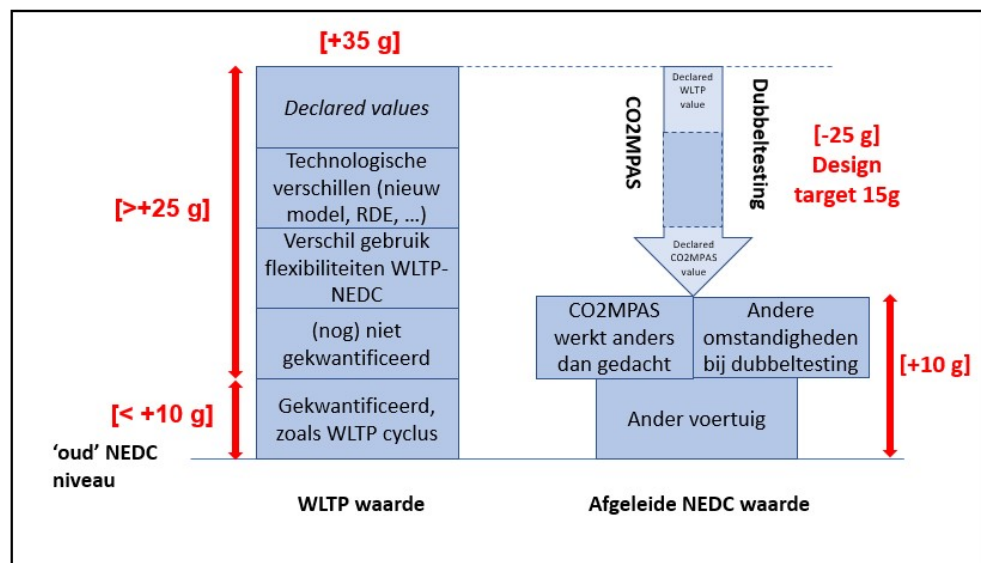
[+35 g]

[>+25 g]

[< +10 g]

'oud' NEDC niveau

Declared values

Technologische verschillen (nieuw model, RDE, ...)

Verschil gebruik flexibiliteiten WLTP-NEDC

(nog) niet gekwantificeerd

Gekwantificeerd, zoals WLTP cyclus

WLTP waarde

CO2MPAS

Declared WLTP value

Dubbeltesting

Declared CO2MPAS value

[-25 g] Design target 15g

CO2MPAS werkt anders dan gedacht

Andere omstandigheden bij dubbeltesting

Ander voertuig

[+10 g]

Afgeleide NEDC waarde